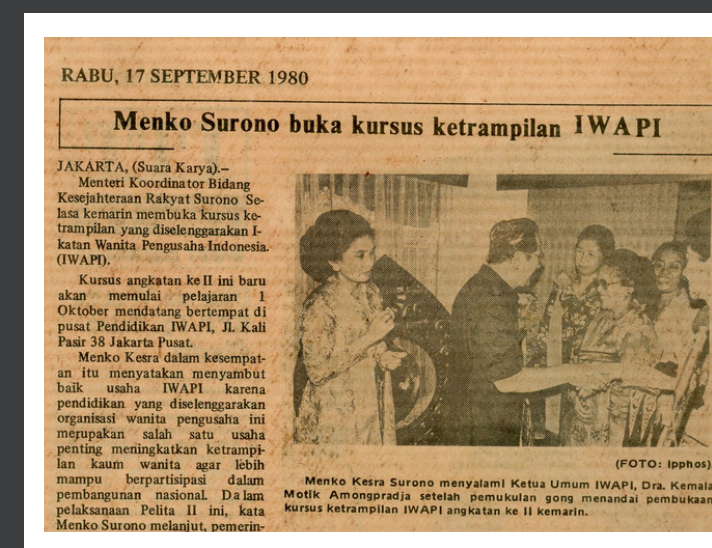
RABU, 17 SEPTEMBER 1980

Menko Surono buka kursus ketrampilan IWAPI

JAKARTA, (Suara Karya).–
Menteri Koordinator Bidang Kesejahteraan Rakyat Surono Selasa kemarin membuka kursus ketrampilan yang diselenggarakan Ikatan Wanita Pengusaha Indonesia. (IWAPI).

Kursus angkatan ke II ini baru akan memulai pelajaran 1 Oktober mendatang bertempat di pusat Pendidikan IWAPI, Jl. Kali Pasir 38 Jakarta Pusat.

Menko Kesra dalam kesempatan itu menyatakan menyambut baik usaha IWAPI karena pendidikan yang diselenggarakan organisasi wanita pengusaha ini merupakan salah satu usaha penting meningkatkan ketrampilan kaum wanita agar lebih mampu berpartisipasi dalam pembangunan nasional. Dalam pelaksanaan Pelita II ini, kata Menko Surono melanjut, pemerin-

(FOTO: Ipphos)

Menko Kesra Surono menyalami Ketua Umum IWAPI, Dra. Kemala Motik Amongpradja setelah pemukulan gong menandai pembukaan kursus ketrampilan IWAPI angkatan ke II kemarin.